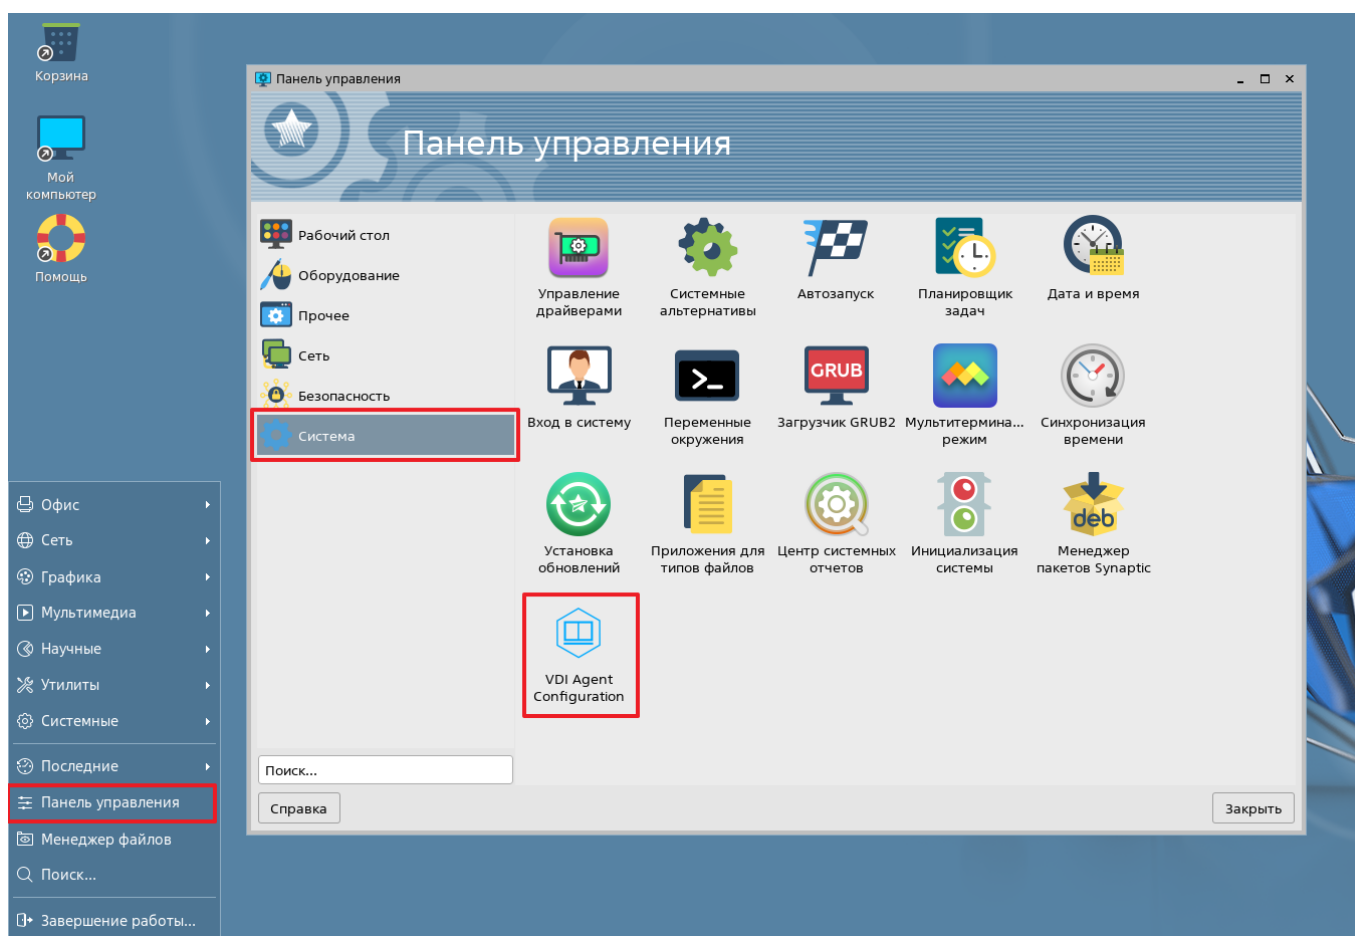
Корзина

Мой компьютер

Помощь

Панель управления

Панель управления

Рабочий стол
Оборудование
Прочее
Сеть
Безопасность
Система

Управление драйверами
Системные альтернативы
Автозапуск
Планировщик задач
Дата и время

Вход в систему
Переменные окружения
GRUB
Загрузчик GRUB2
Мультитермина... режим
Синхронизация времени

Установка обновлений
Приложения для типов файлов
Центр системных отчетов
Инициализация системы
deb
Менеджер пакетов Synaptic

VDI Agent Configuration

Поиск...

Справка

Закрыть

Офис
Сеть
Графика
Мультимедиа
Научные
Утилиты
Системные
Последние
Панель управления
Менеджер файлов
Поиск...
Завершение работы...